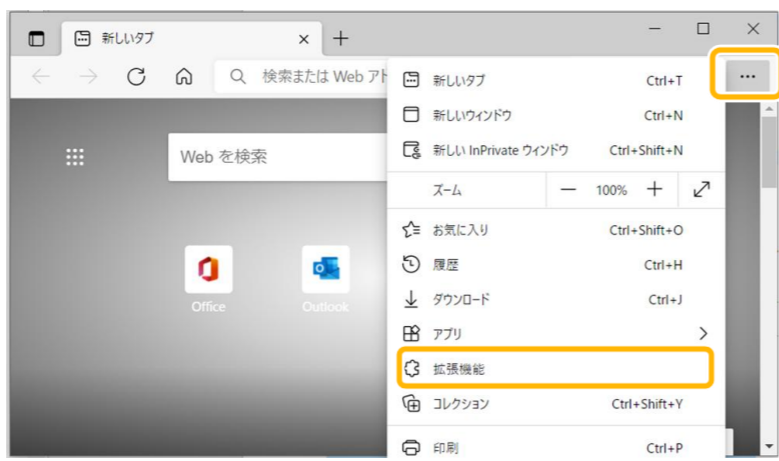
新しいタブ
検索または Web アド
Web を検索
Office
Outlook
新しいタブ Ctrl+T
新しいウィンドウ Ctrl+N
新しい InPrivate ウィンドウ Ctrl+Shift+N
ズーム — 100% +
お気に入り Ctrl+Shift+O
履歴 Ctrl+H
ダウンロード Ctrl+J
アプリ
拡張機能
コレクション Ctrl+Shift+Y
印刷 Ctrl+P